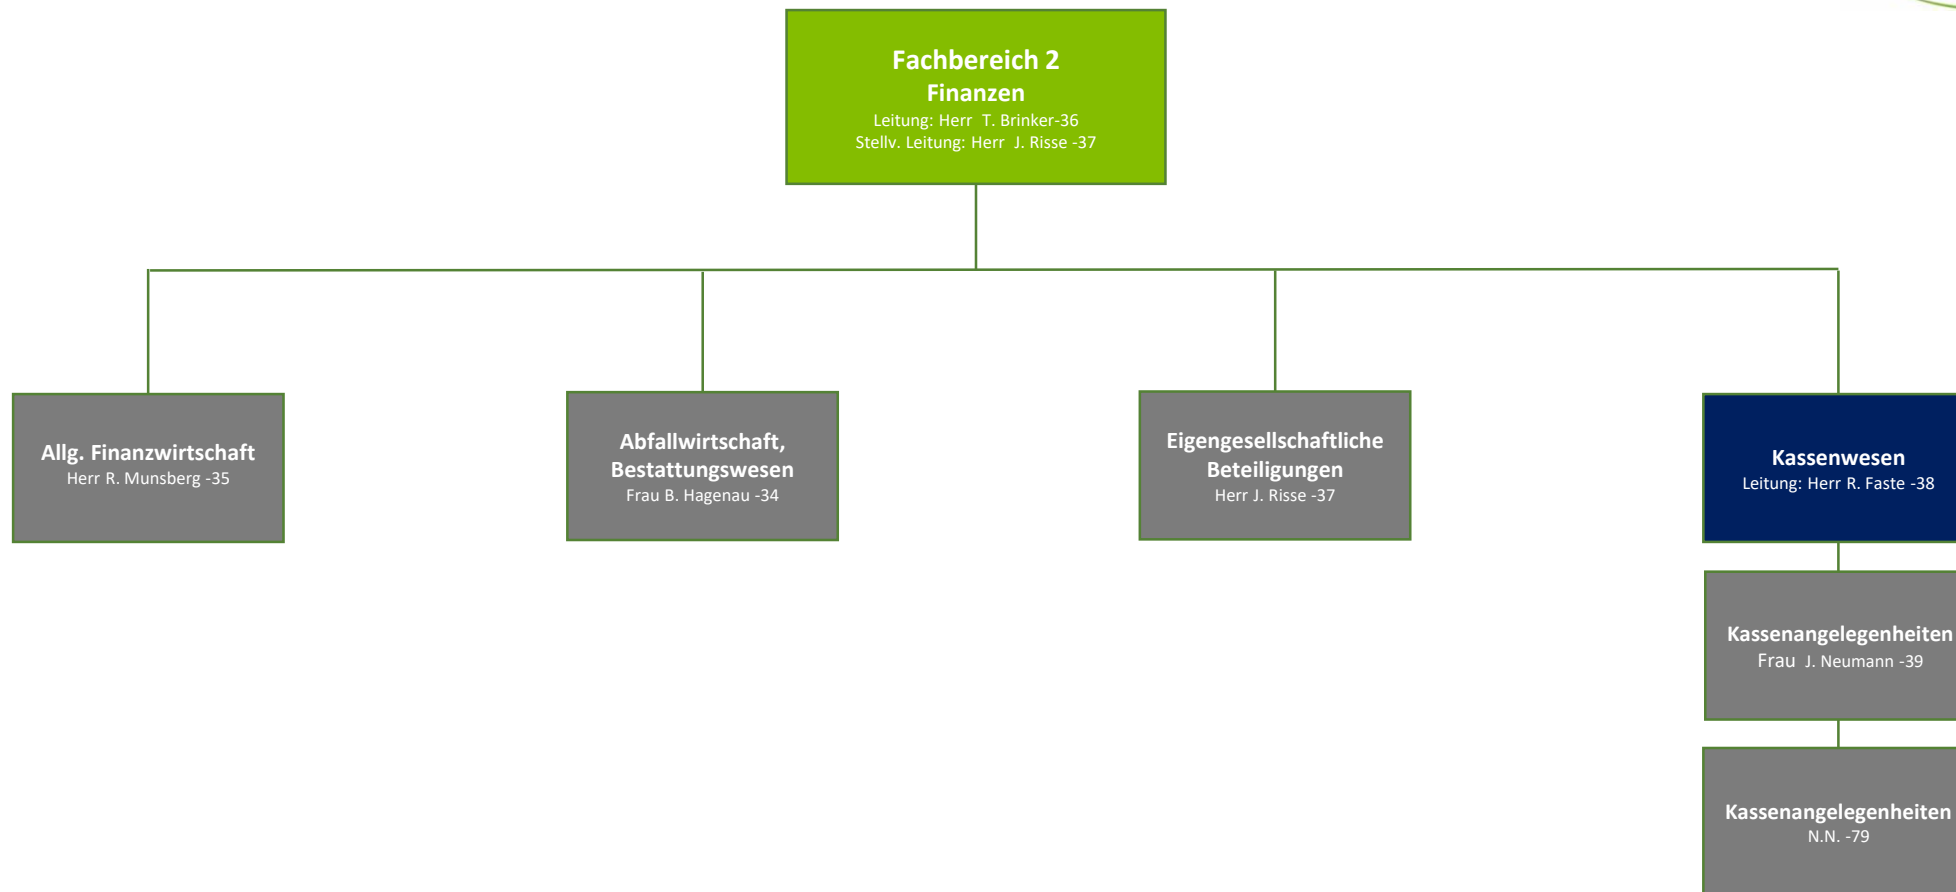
Fachbereich 2
Finanzen
Leitung: Herr T. Brinker-36
Stellv. Leitung: Herr J. Risse -37

Allg. Finanzwirtschaft
Herr R. Munsberg -35

Abfallwirtschaft,
Bestattungswesen
Frau B. Hagenau -34

Eigengesellschaftliche
Beteiligungen
Herr J. Risse -37

Kassenwesen
Leitung: Herr R. Faste -38

Kassenangelegenheiten
Frau J. Neumann -39

Kassenangelegenheiten
N.N. -79